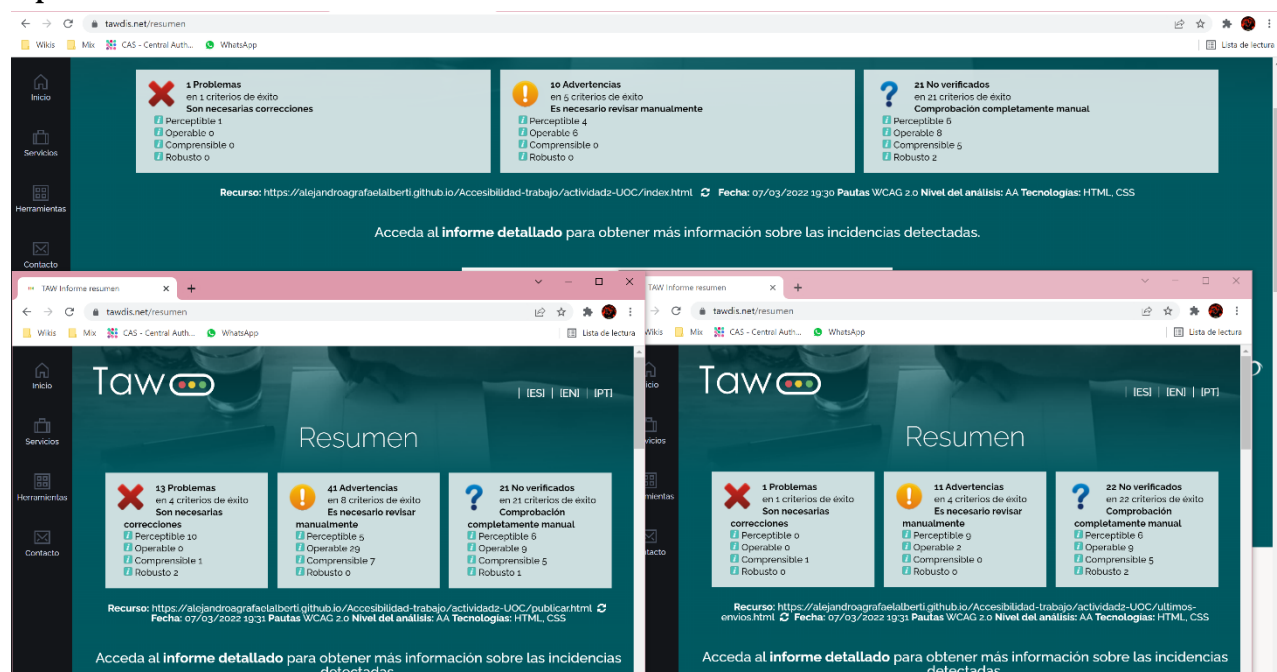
tawdis.net/resumen

Wikis Mix CAS - Central Auth... WhatsApp Lista de lectura

Inicio
Servicios
Herramientas
Contacto

1 Problemas
en 1 criterios de éxito
Son necesarias correcciones
Perceptible 1
Operable 0
Comprensible 0
Robusto 0

10 Advertencias
en 5 criterios de éxito
Es necesario revisar manualmente
Perceptible 4
Operable 6
Comprensible 0
Robusto 0

21 No verificados
en 21 criterios de éxito
Comprobación completamente manual
Perceptible 6
Operable 8
Comprensible 5
Robusto 2

Recurso: https://alejandroagrafaelalberti.github.io/Accesibilidad-trabajo/actividad2-UOC/index.html Fecha: 07/03/2022 19:30 Pautas WCAG 2.0 Nivel del análisis: AA Tecnologías: HTML, CSS

Acceda al informe detallado para obtener más información sobre las incidencias detectadas.

TAW Informe resumen
tawdis.net/resumen
Wikis Mix CAS - Central Auth... WhatsApp Lista de lectura

Inicio
Servicios
Herramientas
Contacto

Taw

|ES| |EN| |PT|

Resumen

13 Problemas
en 4 criterios de éxito
Son necesarias correcciones
Perceptible 10
Operable 0
Comprensible 1
Robusto 2

41 Advertencias
en 8 criterios de éxito
Es necesario revisar manualmente
Perceptible 5
Operable 29
Comprensible 7
Robusto 0

21 No verificados
en 21 criterios de éxito
Comprobación completamente manual
Perceptible 6
Operable 9
Comprensible 5
Robusto 1

Recurso: https://alejandroagrafaelalberti.github.io/Accesibilidad-trabajo/actividad2-UOC/publicar.html Fecha: 07/03/2022 19:31 Pautas WCAG 2.0 Nivel del análisis: AA Tecnologías: HTML, CSS

Acceda al informe detallado para obtener más información sobre las incidencias detectadas

TAW Informe resumen
tawdis.net/resumen
Wikis Mix CAS - Central Auth... WhatsApp Lista de lectura

Inicio
Servicios
Herramientas
Contacto

Taw

|ES| |EN| |PT|

Resumen

1 Problemas
en 1 criterios de éxito
Son necesarias correcciones
Perceptible 1
Operable 0
Comprensible 1
Robusto 0

11 Advertencias
en 4 criterios de éxito
Es necesario revisar manualmente
Perceptible 9
Operable 2
Comprensible 0
Robusto 0

22 No verificados
en 22 criterios de éxito
Comprobación completamente manual
Perceptible 6
Operable 9
Comprensible 5
Robusto 2

Recurso: https://alejandroagrafaelalberti.github.io/Accesibilidad-trabajo/actividad2-UOC/ultimos-envios.html Fecha: 07/03/2022 19:31 Pautas WCAG 2.0 Nivel del análisis: AA Tecnologías: HTML, CSS

Acceda al informe detallado para obtener más información sobre las incidencias detectadas